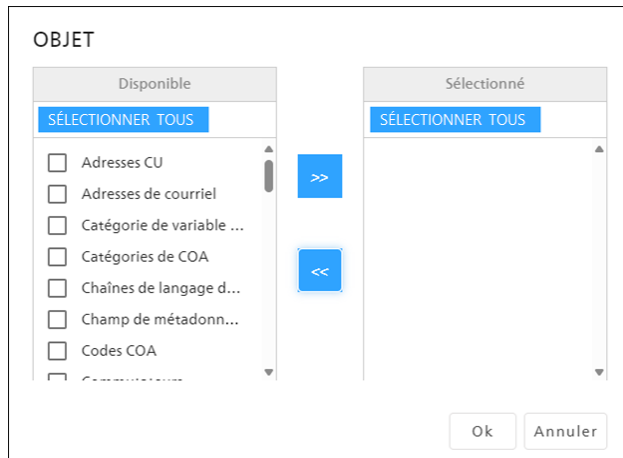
OBJET

Disponible

SÉLECTIONNER TOUS

Adresses CU
Adresses de courriel
Catégorie de variable ...
Catégories de COA
Chaînes de langage d...
Champ de métadonn...
Codes COA
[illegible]

>>

<<

Sélectionné

SÉLECTIONNER TOUS

Ok
Annuler